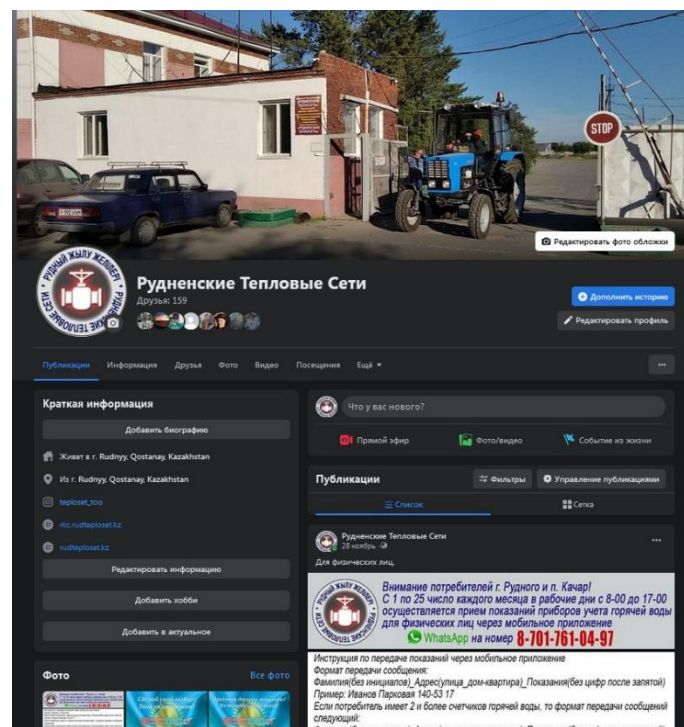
STOP

Редактировать фото обложки

РУДНЫЙ ЖЫЛУ ЖЕЛІЛЕРІ РУДНЕНСКИЕ ТЕПЛОВЫЕ СЕТИ

Рудненские Тепловые Сети
Друзья: 159

Дополнить историю
Редактировать профиль

Публикации Информация Друзья Фото Видео Посещения Ещё ▾
...

Краткая информация
Добавить биографию
Живет в г. Rudnyy, Qostanay, Kazakhstan
Из г. Rudnyy, Qostanay, Kazakhstan
teploset_too
rkc.rudteploset.kz
rudteploset.kz
Редактировать информацию
Добавить хобби
Добавить в актуальное

Фото
Все фото

Что у вас нового?
Прямой эфир
Фото/видео
Событие из жизни

Публикации
Фильтры
Управление публикациями
Список
Сетка

Рудненские Тепловые Сети
28 ноябрь ·
...
Для физических лиц.

Внимание потребителей г. Рудного и п. Качар!
С 1 по 25 число каждого месяца в рабочие дни с 8-00 до 17-00 осуществляется прием показаний приборов учета горячей воды для физических лиц через мобильное приложение
WhatsApp на номер 8-701-761-04-97

Инструкция по передаче показаний через мобильное приложение
Формат передачи сообщения:
Фамилия(без инициалов)_Адрес(улица_дом-квартира)_Показания(без цифр после запятой)
Пример: Иванов Парковая 140-53 17
Если потребитель имеет 2 и более счетчиков горячей воды, то формат передачи сообщений следующий:
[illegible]